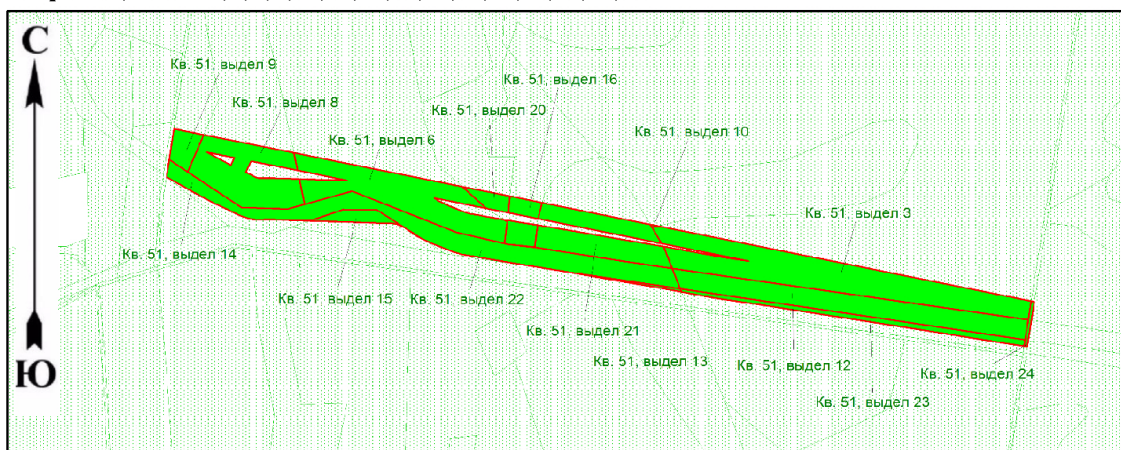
С

Ю

Кв. 51, выдел 9

Кв. 51, выдел 8

Кв. 51, выдел 16

Кв. 51, выдел 20

Кв. 51, выдел 6

Кв. 51, выдел 10

Кв. 51, выдел 3

Кв. 51, выдел 14

Кв. 51, выдел 15

Кв. 51, выдел 22

Кв. 51, выдел 21

Кв. 51, выдел 13

Кв. 51, выдел 12

Кв. 51, выдел 24

Кв. 51, выдел 23